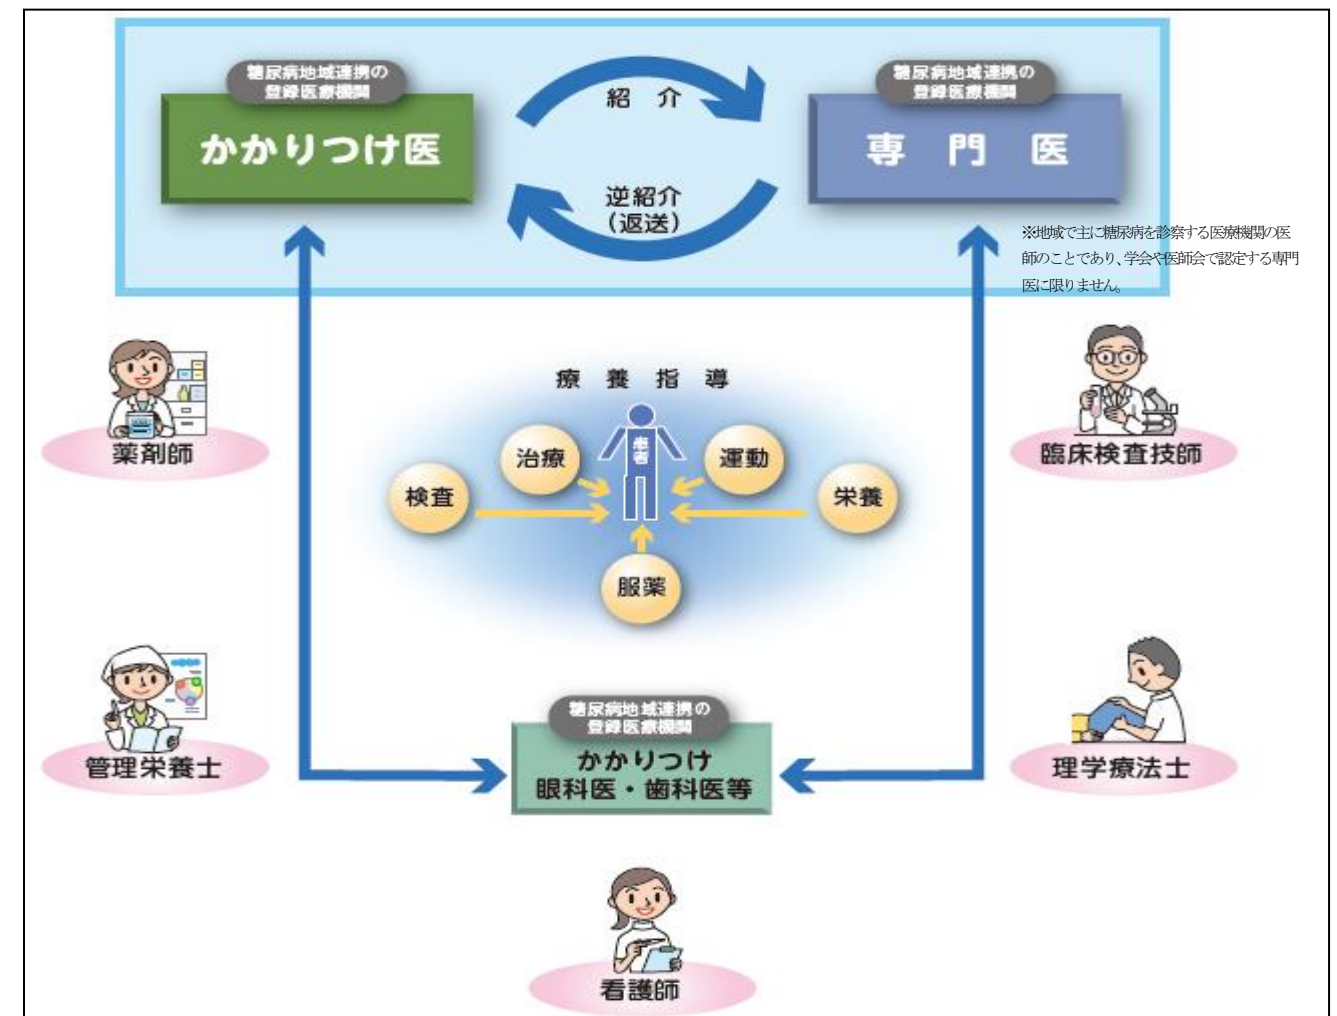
糖尿病地域連携の登録医療機関

かかりつけ医

紹介

逆紹介（返送）

糖尿病地域連携の登録医療機関

専門医

※地域で主に糖尿病を診察する医療機関の医師のことであり、学会や医師会で認定する専門医に限りません。

薬剤師

療養指導

治療

患者

運動

検査

栄養

服薬

臨床検査技師

管理栄養士

糖尿病地域連携の登録医療機関

かかりつけ眼科医・歯科医等

理学療法士

看護師